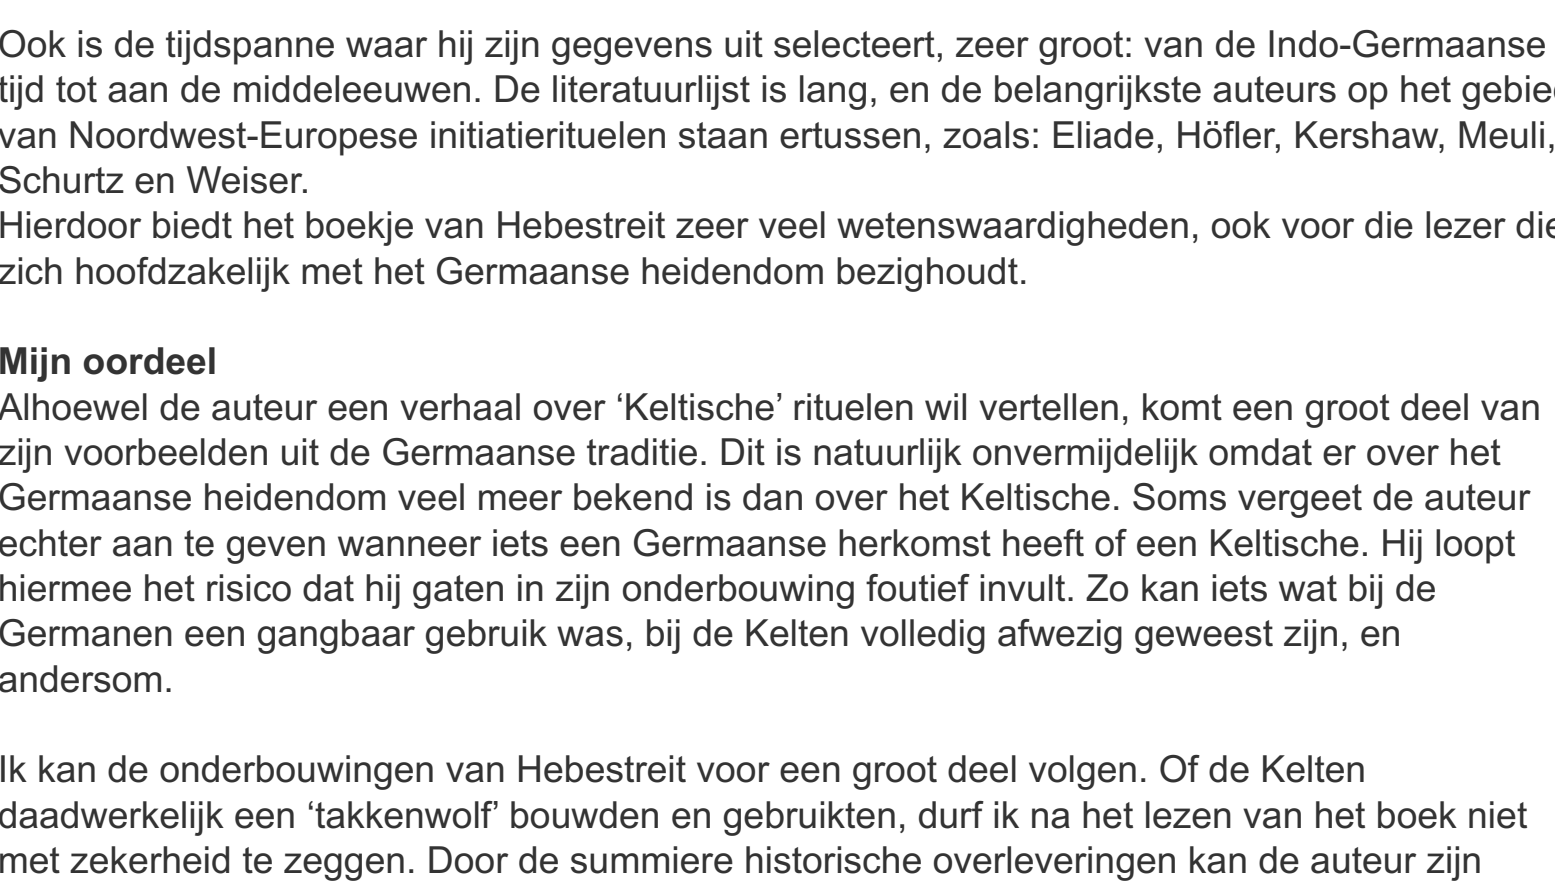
Ook is de tijdspanne waar hij zijn gegevens uit selecteert, zeer groot: van de Indo-Germaanse tijd tot aan de middeleeuwen. De literatuurlijst is lang, en de belangrijkste auteurs op het gebie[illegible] van Noordwest-Europese initiatierituelen staan ertussen, zoals: Eliade, Höfler, Kershaw, Meuli, Schurtz en Weiser.
Hierdoor biedt het boekje van Hebestreit zeer veel wetenswaardigheden, ook voor die lezer di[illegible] zich hoofdzakelijk met het Germaanse heidendom bezighoudt.

**Mijn oordeel**
Alhoewel de auteur een verhaal over 'Keltische' rituelen wil vertellen, komt een groot deel van zijn voorbeelden uit de Germaanse traditie. Dit is natuurlijk onvermijdelijk omdat er over het Germaanse heidendom veel meer bekend is dan over het Keltische. Soms vergeet de auteur echter aan te geven wanneer iets een Germaanse herkomst heeft of een Keltische. Hij loopt hiermee het risico dat hij gaten in zijn onderbouwing foutief invult. Zo kan iets wat bij de Germanen een gangbaar gebruik was, bij de Kelten volledig afwezig geweest zijn, en andersom.

Ik kan de onderbouwingen van Hebestreit voor een groot deel volgen. Of de Kelten daadwerkelijk een 'takkenwolf' bouwden en gebruikten, durf ik na het lezen van het boek niet met zekerheid te zeggen. Door de summiere historische overleveringen kan de auteur zijn